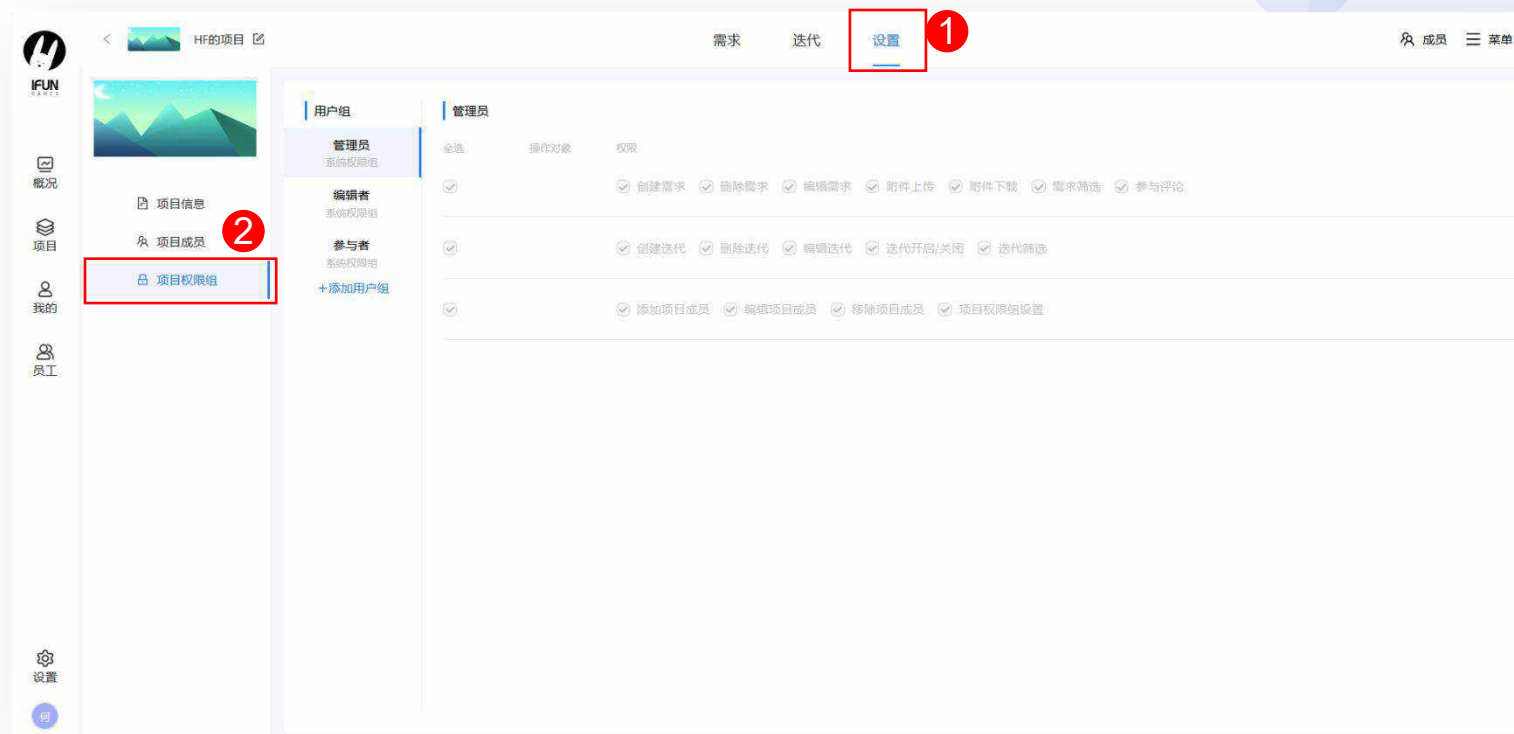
IFUN
GAMES

<
HF的项目

需求
迭代
设置
1

成员
菜单

概况
项目
我的
员工

项目信息
项目成员
2
项目权限组

用户组
管理员
系统权限组
编辑者
系统权限组
参与者
系统权限组
+添加用户组

管理员

全选
操作对象
权限

创建需求
删除需求
编辑需求
附件上传
附件下载
需求筛选
参与评论

创建迭代
删除迭代
编辑迭代
迭代开启/关闭
迭代筛选

添加项目成员
编辑项目成员
移除项目成员
项目权限组设置

设置
何